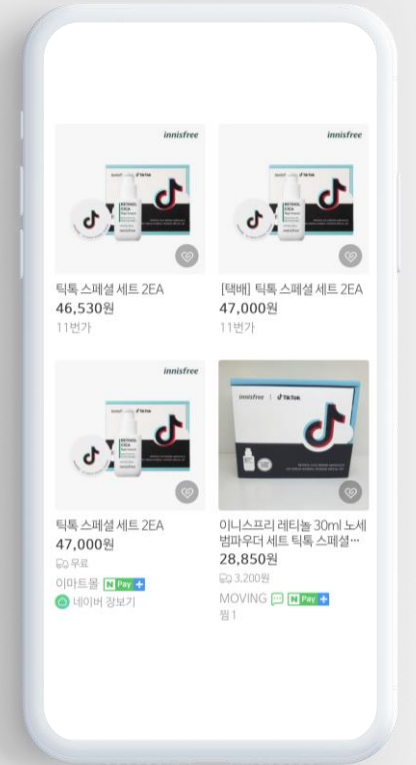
innisfree

틱톡 스페셜 세트 2EA
46,530원
11번가

innisfree

[택배] 틱톡 스페셜 세트 2EA
47,000원
11번가

innisfree

틱톡 스페셜 세트 2EA
47,000원
무료
이마트몰 N Pay +
네이버 장보기

이니스프리 레티놀 30ml 노세범파우더 세트 틱톡 스페셜...
28,850원
3,200원
MOVING N Pay +
찜 1